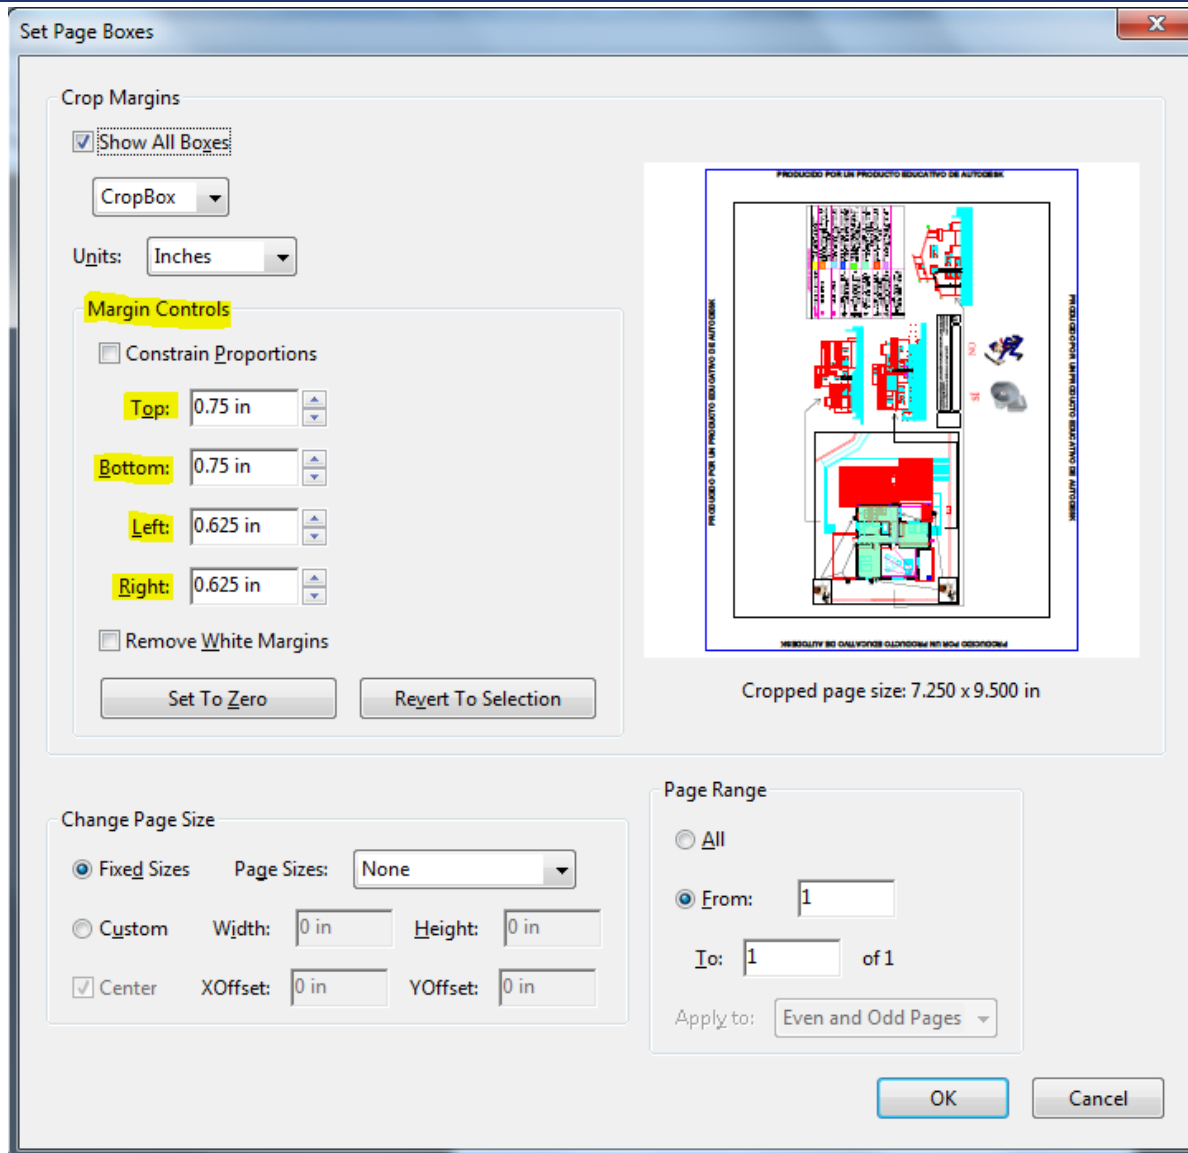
Set Page Boxes

Crop Margins

Show All Boxes

CropBox

Units: Inches

Margin Controls

Constrain Proportions

Top: 0.75 in

Bottom: 0.75 in

Left: 0.625 in

Right: 0.625 in

Remove White Margins

Set To Zero

Revert To Selection

PRODUCIDO POR UN PRODUCTO EDUCATIVO DE AUTODESK

PRODUCIDO POR UN PRODUCTO EDUCATIVO DE AUTODESK

PRODUCIDO POR UN PRODUCTO EDUCATIVO DE AUTODESK

PRODUCIDO POR UN PRODUCTO EDUCATIVO DE AUTODESK

Cropped page size: 7.250 x 9.500 in

Change Page Size

Fixed Sizes

Page Sizes: None

Custom

Width: 0 in

Height: 0 in

Center

XOffset: 0 in

YOffset: 0 in

Page Range

All

From: 1

To: 1

of 1

Apply to: Even and Odd Pages

OK

Cancel